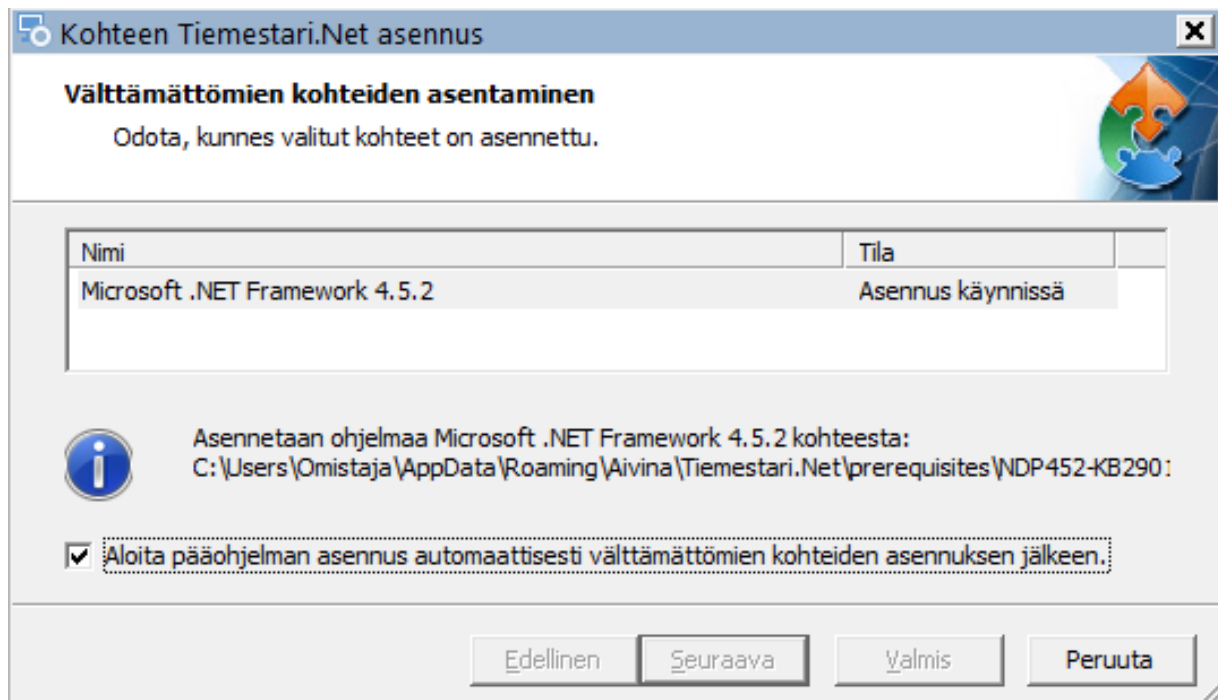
Kohteen Tiemestari.Net asennus

Välttämättömien kohteiden asentaminen

Odota, kunnes valitut kohteet on asennettu.

| Nimi | Tila |
|---|---|
| Microsoft .NET Framework 4.5.2 | Asennus käynnissä |

Asennetaan ohjelmaa Microsoft .NET Framework 4.5.2 kohteesta:
C:\Users\Omistaja\AppData\Roaming\Aivina\Tiemestari.Net\prerequisites\NDP452-KB290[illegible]

Aloita pääohjelman asennus automaattisesti välttämättömien kohteiden asennuksen jälkeen.

Edellinen Seuraava Valmis Peruuta